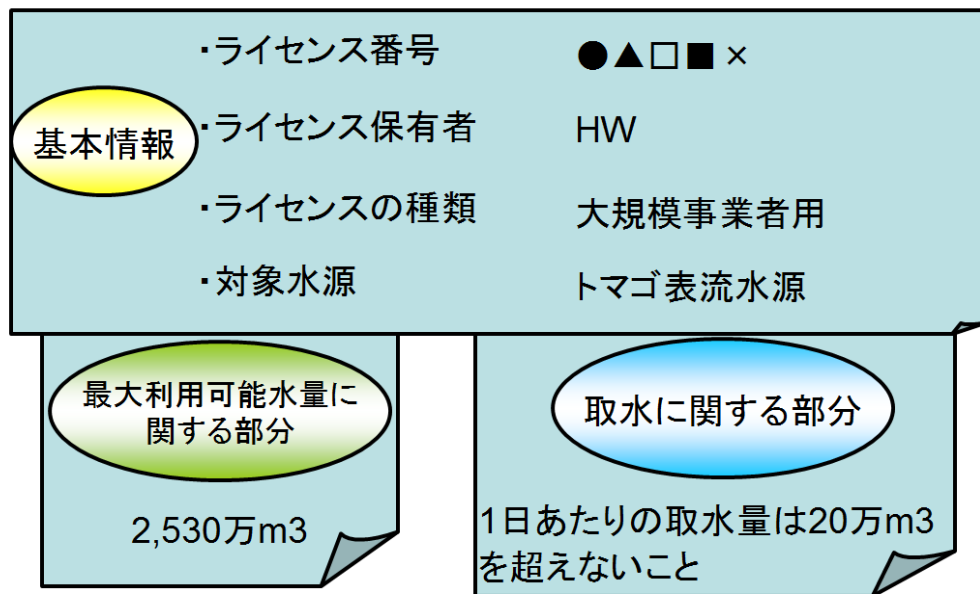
基本情報

・ライセンス番号　●▲□■×

・ライセンス保有者　HW

・ライセンスの種類　大規模事業者用

・対象水源　トマゴ表流水源

最大利用可能水量に関する部分

2,530万m3

取水に関する部分

1日あたりの取水量は20万m3を超えないこと